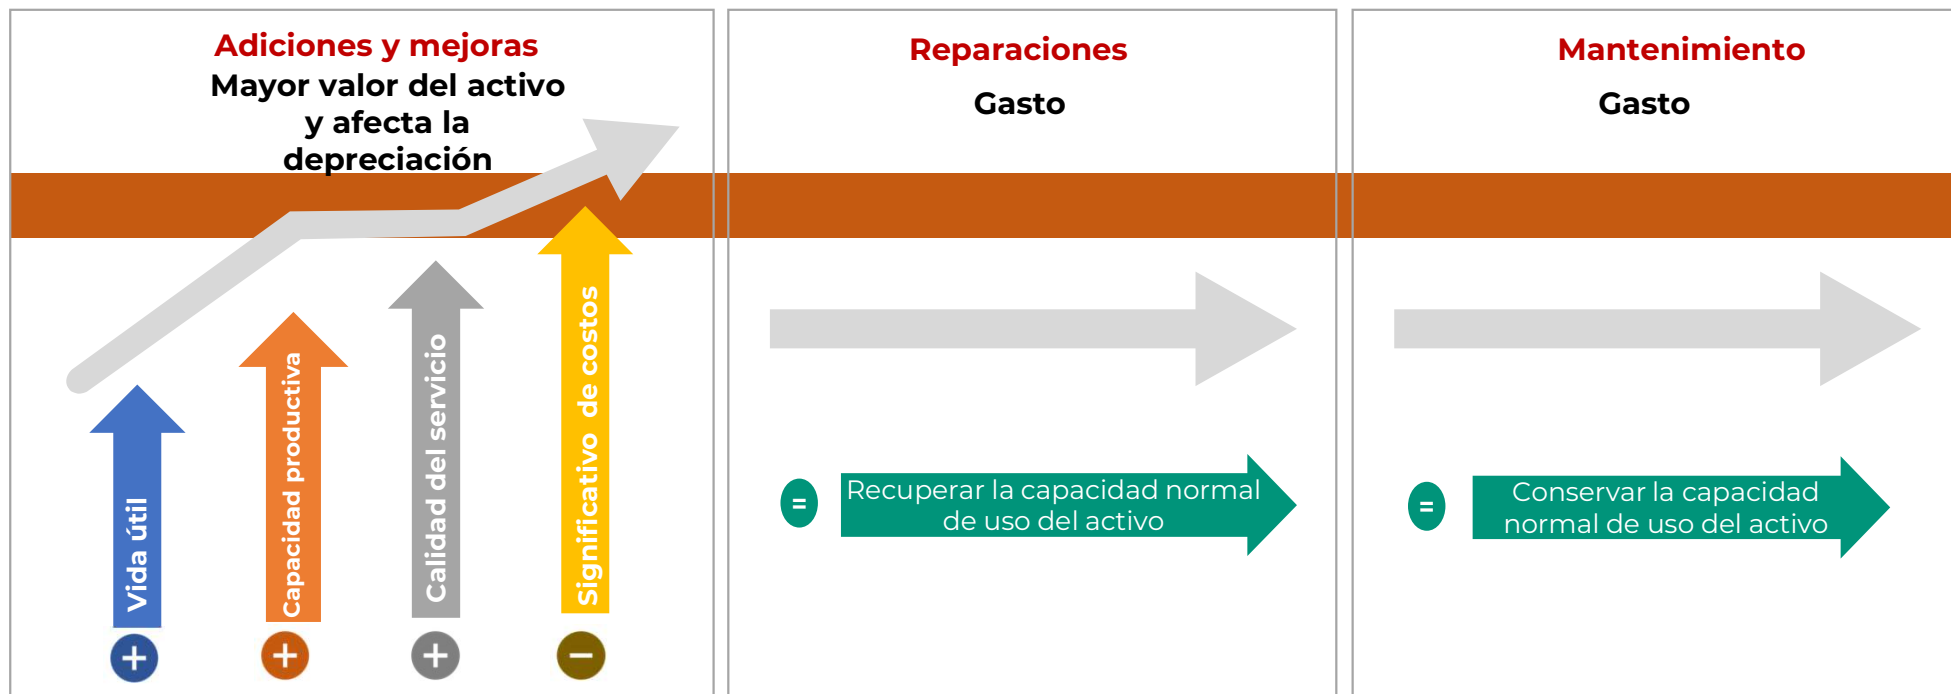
Adiciones y mejoras
Mayor valor del activo y afecta la depreciación

Vida útil
+
Capacidad productiva
+
Calidad del servicio
+
Significativo de costos
−

Reparaciones
Gasto

=
Recuperar la capacidad normal de uso del activo

Mantenimiento
Gasto

=
Conservar la capacidad normal de uso del activo